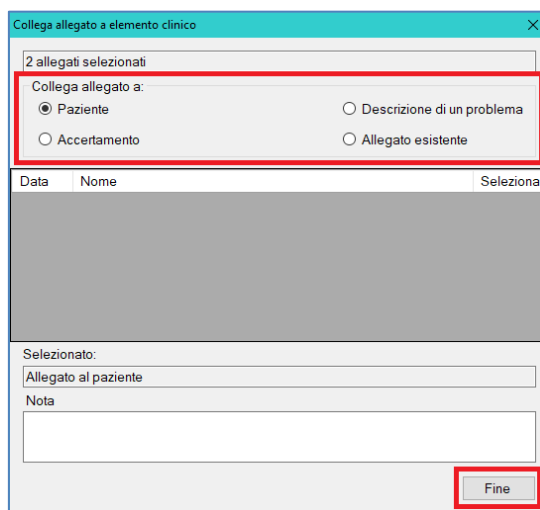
Collega allegato a elemento clinico

2 allegati selezionati

Collega allegato a:

Paziente

Descrizione di un problema

Accertamento

Allegato esistente

| Data | Nome | Seleziona |
|---|---|---|

Selezionato:

Allegato al paziente

Nota

Fine